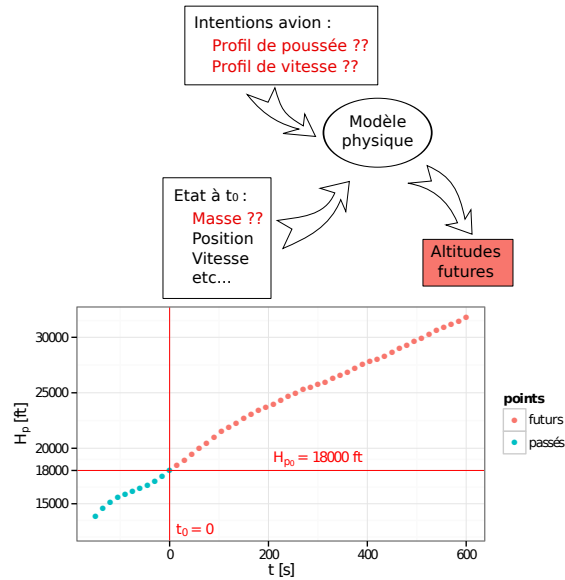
Intentions avion :
Profil de poussée ??
Profil de vitesse ??

Modèle physique

Etat à $t_0$ :
Masse ??
Position
Vitesse
etc...

Altitudes futures

$H_p$ [ft]

30000
25000
20000
18000
15000

$H_{po} = 18000$ ft

$t_0 = 0$

0
200
400
600

t [s]

points
futurs
passés